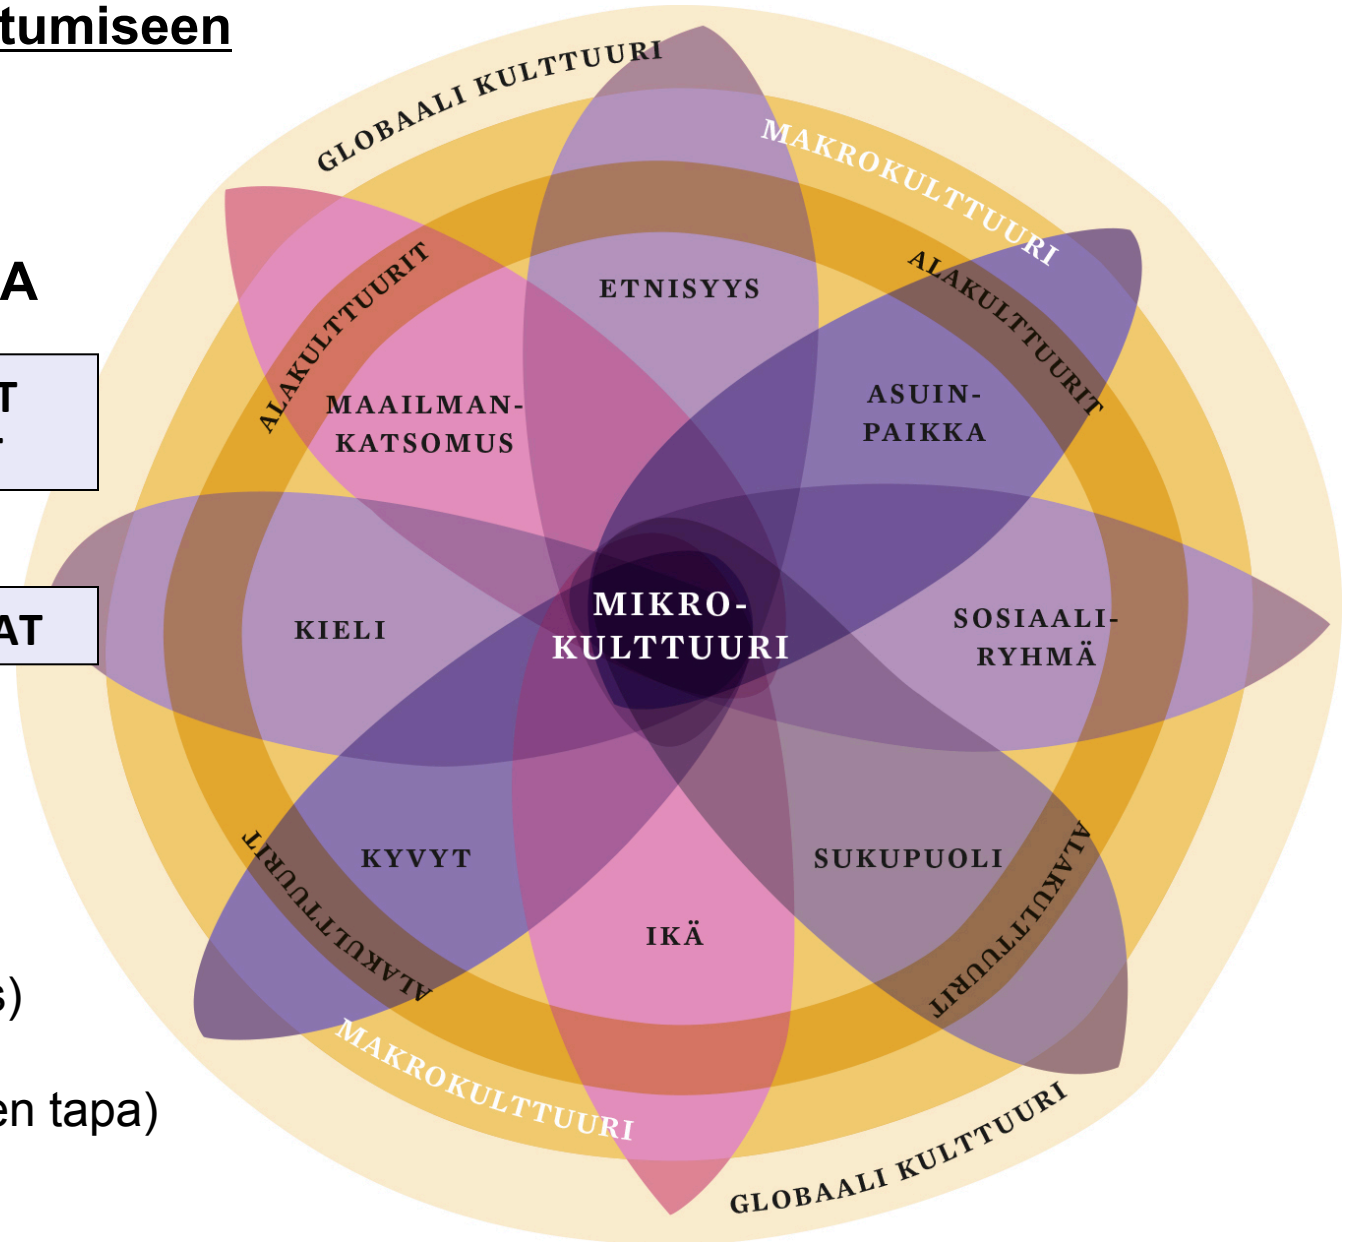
tumiseen

A

T

AT

s)

en tapa)

GLOBAALI KULTTUURI

MAKROKULTTUURI

ALAKULTTUURIT

ALAKULTTUURIT

ETNISYYS

MAAILMAN-KATSOMUS

ASUIN-PAIKKA

KIELI

MIKRO-KULTTUURI

SOSIAALI-RYHMÄ

KYVYT

SUKUPUOLI

IKÄ

ALAKULTTUURIT

ALAKULTTUURIT

MAKROKULTTUURI

GLOBAALI KULTTUURI